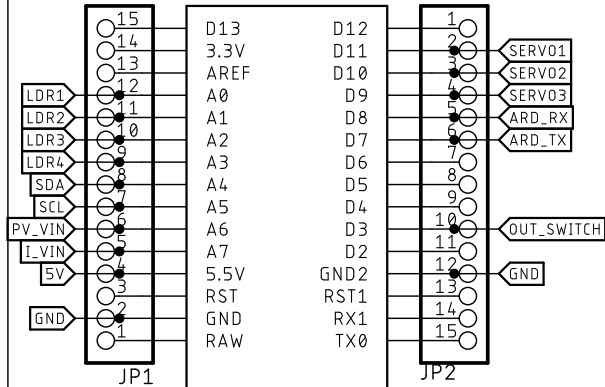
15
14
13
LDR1 12
LDR2 11
LDR3 10
LDR4 9
SDA 8
SCL 7
PV_VIN 6
I_VIN 5
5V 4
3
GND 2
1
JP1

D13 D12
3.3V D11
AREF D10
A0 D9
A1 D8
A2 D7
A3 D6
A4 D5
A5 D4
A6 D3
A7 D2
5.5V GND2
RST RST1
GND RX1
RAW TX0

1
2 SERVO1
3 SERVO2
4 SERVO3
5 ARD_RX
6 ARD_TX
7
8
9
10 OUT_SWITCH
11
12 GND
13
14
15
JP2